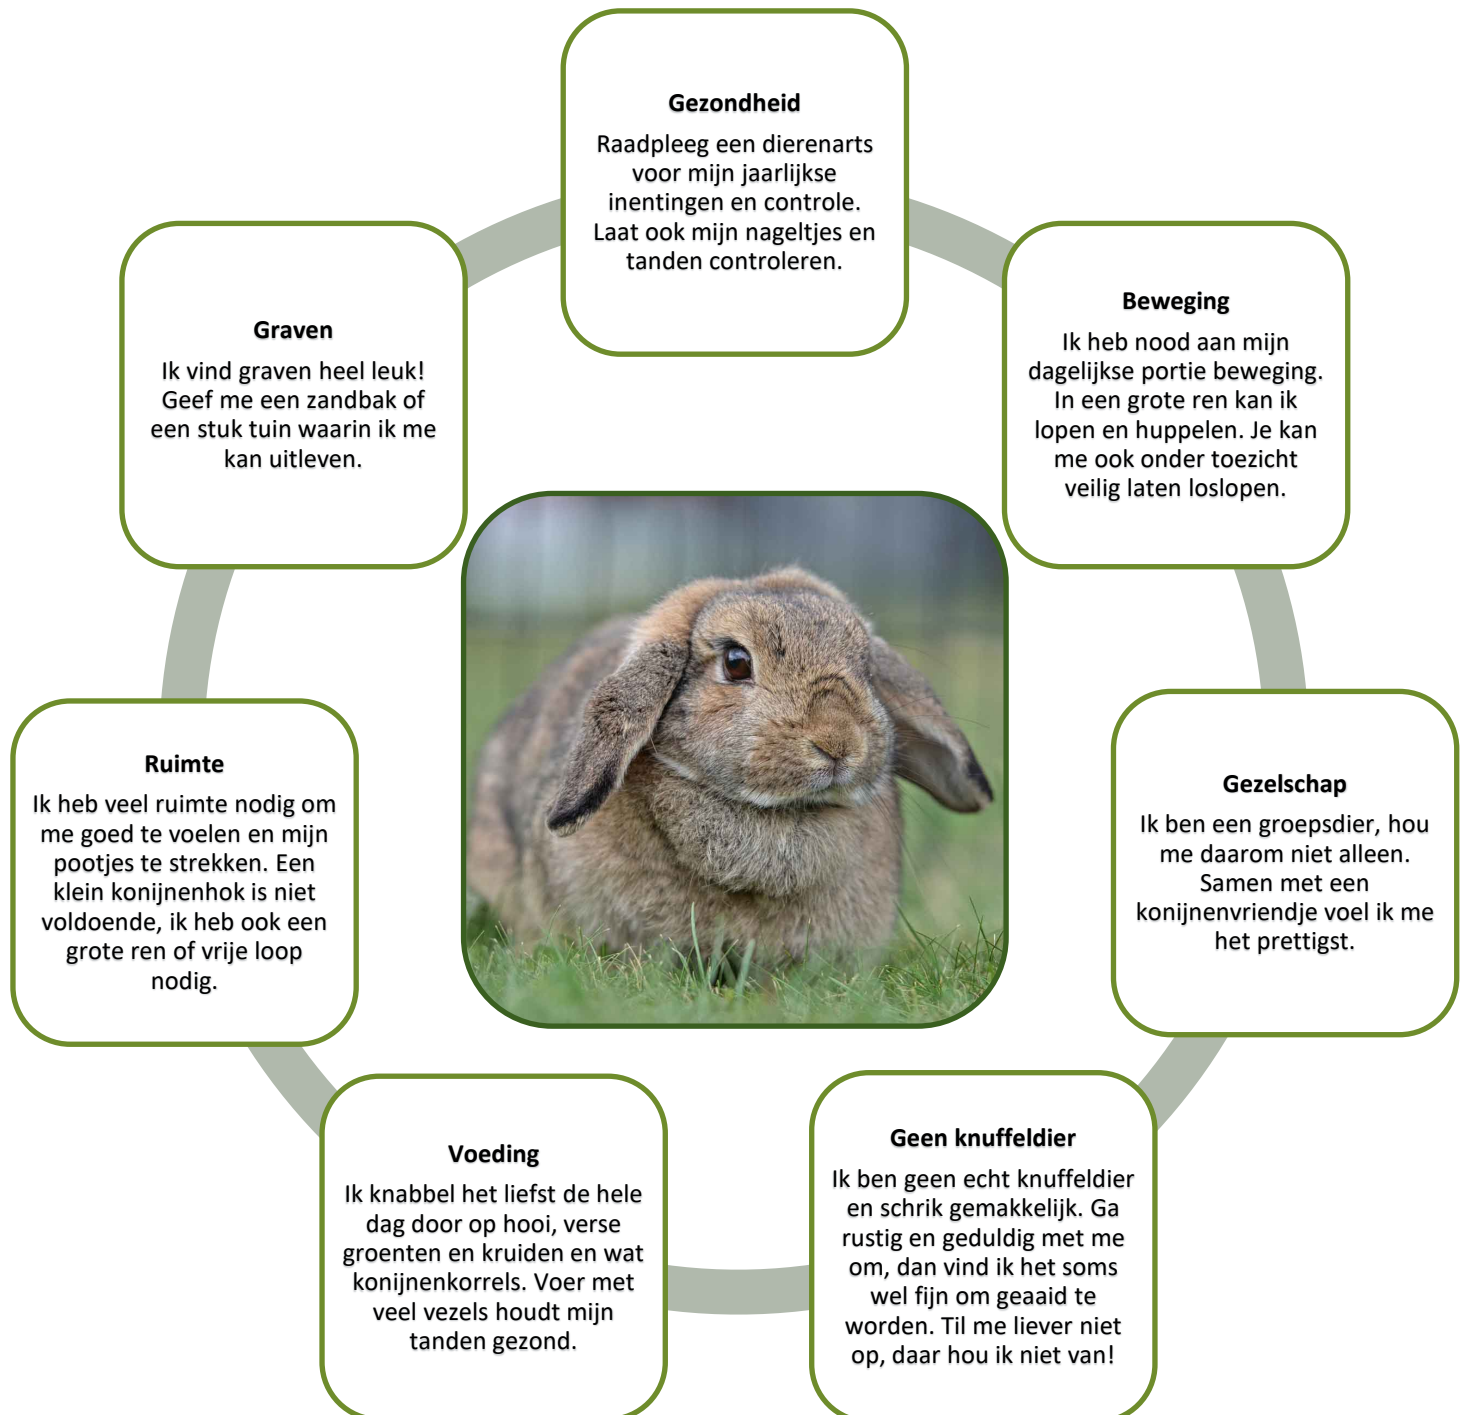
Gezondheid
Raadpleeg een dierenarts voor mijn jaarlijkse inentingen en controle. Laat ook mijn nageltjes en tanden controleren.

Beweging
Ik heb nood aan mijn dagelijkse portie beweging. In een grote ren kan ik lopen en huppelen. Je kan me ook onder toezicht veilig laten loslopen.

Gezelschap
Ik ben een groepsdier, hou me daarom niet alleen. Samen met een konijnenvriendje voel ik me het prettigst.

Geen knuffeldier
Ik ben geen echt knuffeldier en schrik gemakkelijk. Ga rustig en geduldig met me om, dan vind ik het soms wel fijn om geaaid te worden. Til me liever niet op, daar hou ik niet van!

Voeding
Ik knabbel het liefst de hele dag door op hooi, verse groenten en kruiden en wat konijnenkorrels. Voer met veel vezels houdt mijn tanden gezond.

Ruimte
Ik heb veel ruimte nodig om me goed te voelen en mijn pootjes te strekken. Een klein konijnenhok is niet voldoende, ik heb ook een grote ren of vrije loop nodig.

Graven
Ik vind graven heel leuk! Geef me een zandbak of een stuk tuin waarin ik me kan uitleven.